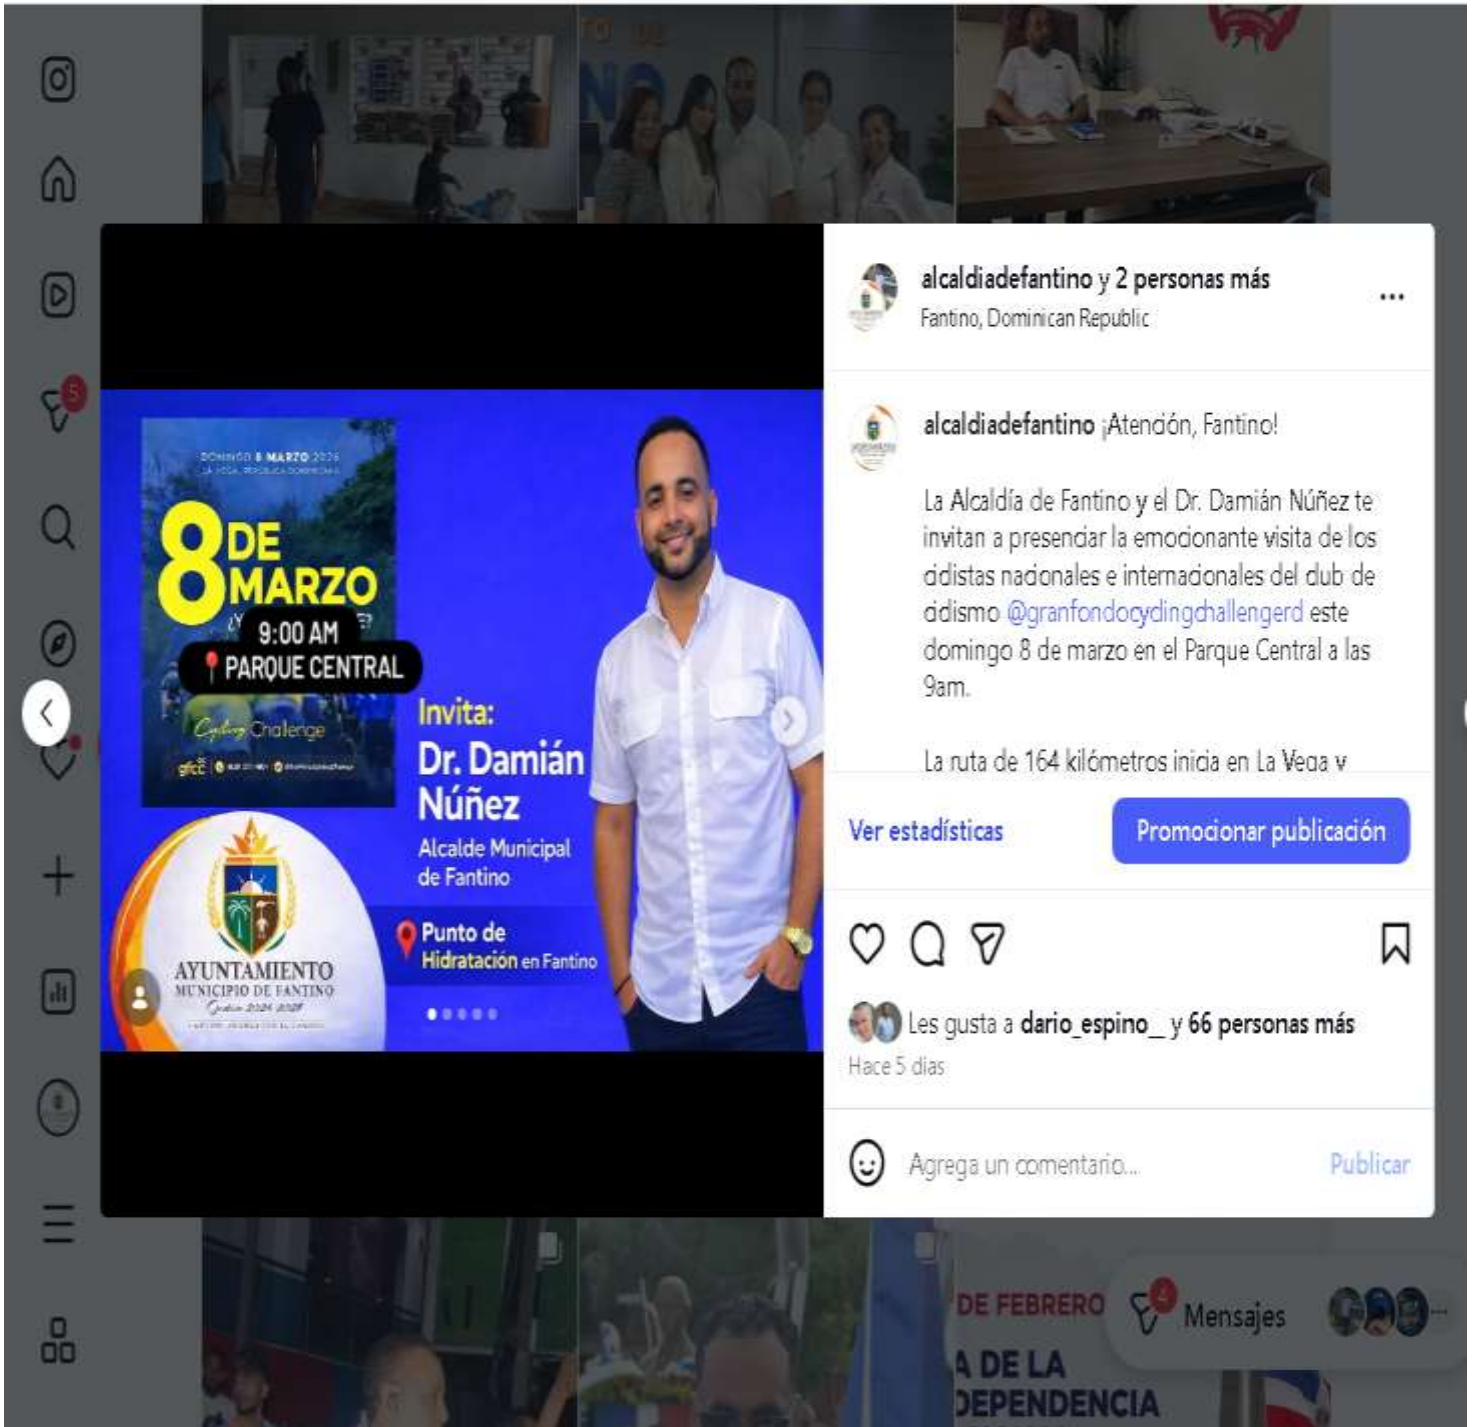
5

DOMINGO 8 MARZO 2026
LA VEGA, REPÚBLICA DOMINICANA

8 DE MARZO
9:00 AM
PARQUE CENTRAL
Cycling Challenge
gfcc

AYUNTAMIENTO
MUNICIPIO DE FANTINO
Gestión 2024-2028

Invita:
Dr. Damián Núñez
Alcalde Municipal de Fantino

Punto de Hidratación en Fantino

alcaldiadefantino y 2 personas más
Fantino, Dominican Republic
...

alcaldiadefantino ¡Atención, Fantino!

La Alcaldía de Fantino y el Dr. Damián Núñez te invitan a presenciar la emocionante visita de los ciclistas nacionales e internacionales del club de ciclismo @granfondocyclingchallengerd este domingo 8 de marzo en el Parque Central a las 9am.

La ruta de 164 kilómetros inicia en La Vega y

Ver estadísticas
Promocionar publicación

Les gusta a dario_espino_ y 66 personas más
Hace 5 días

Agrega un comentario...
Publicar

DE FEBRERO
A DE LA
DEPENDENCIA

4
Mensajes